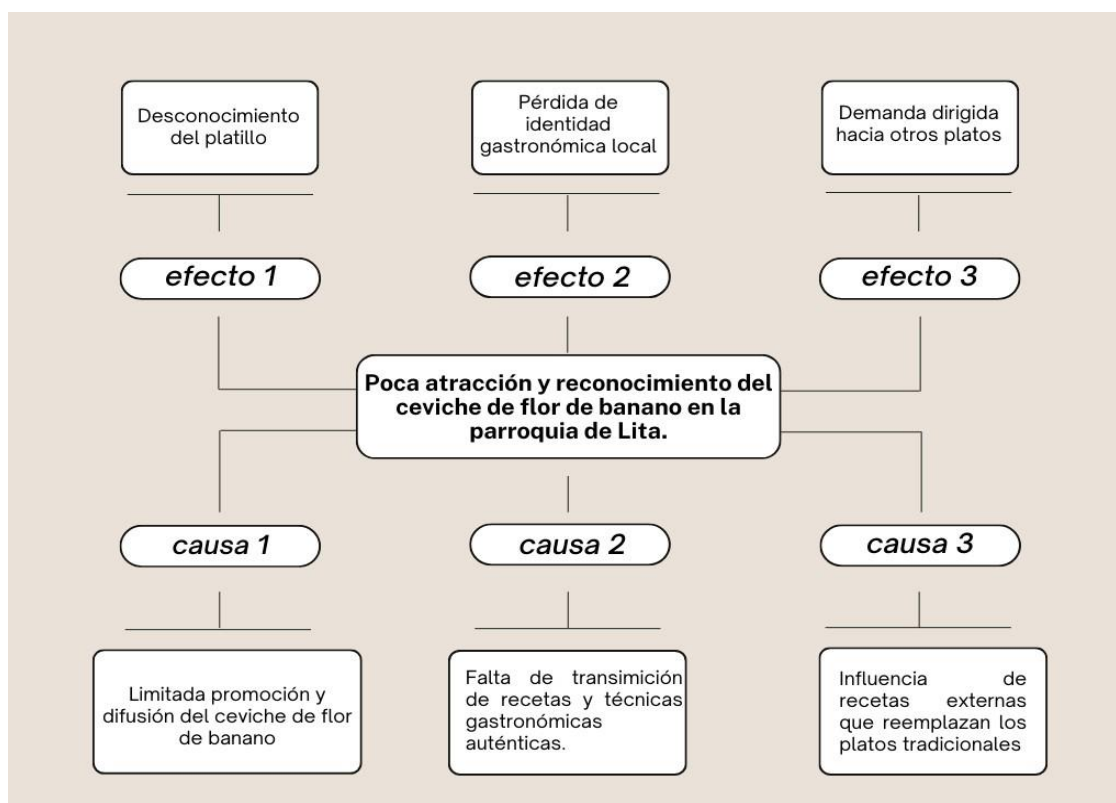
Desconocimiento del platillo

Pérdida de identidad gastronómica local

Demanda dirigida hacia otros platos

efecto 1

efecto 2

efecto 3

Poca atracción y reconocimiento del ceviche de flor de banano en la parroquia de Lita.

causa 1

causa 2

causa 3

Limitada promoción y difusión del ceviche de flor de banano

Falta de transimición de recetas y técnicas gastronómicas auténticas.

Influencia de recetas externas que reemplazan los platos tradicionales